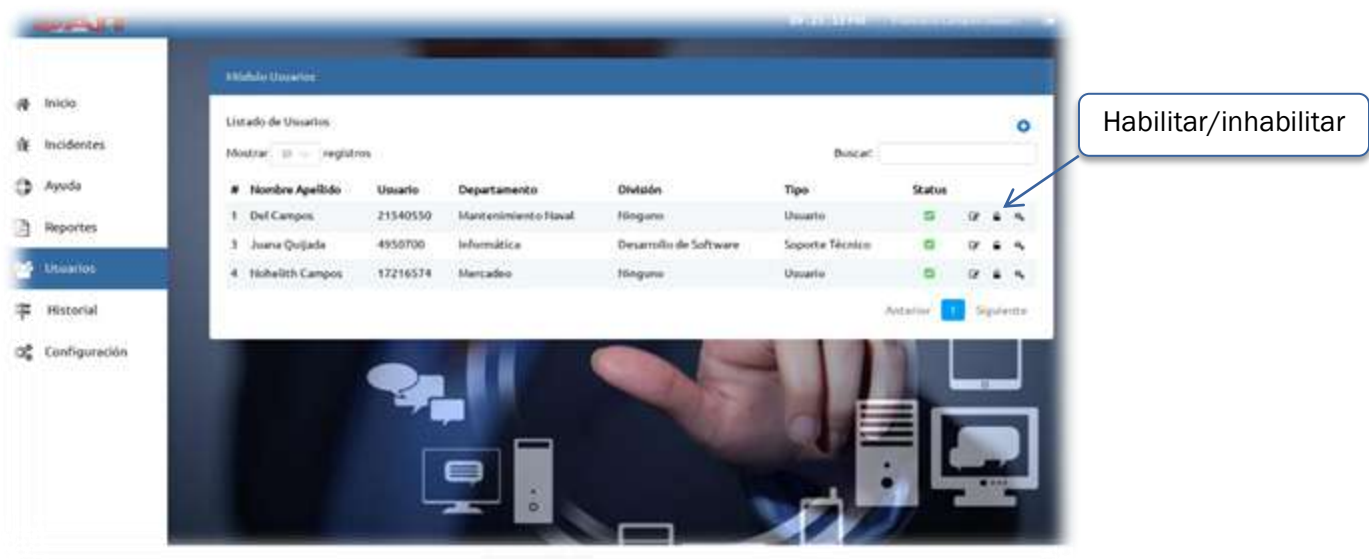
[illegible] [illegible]

Inicio
Incidentes
Ayuda
Reportes
Usuarios
Historial
Configuración

Módulo Usuarios

Listado de Usuarios

Mostrar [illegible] registros

Buscar:

| # | Nombre Apellido | Usuario | Departamento | División | Tipo | Status |
|---|---|---|---|---|---|---|
| 1 | Del Campos | 21540550 | Mantenimiento Naval | Ninguno | Usuario | |
| 3 | Juana Quijada | 4950700 | Informática | Desarrollo de Software | Soporte Técnico | |
| 4 | Nohelith Campos | 17216574 | Mercadeo | Ninguno | Usuario | |

Anterior 1 Siguiente

Habilitar/inhabilitar